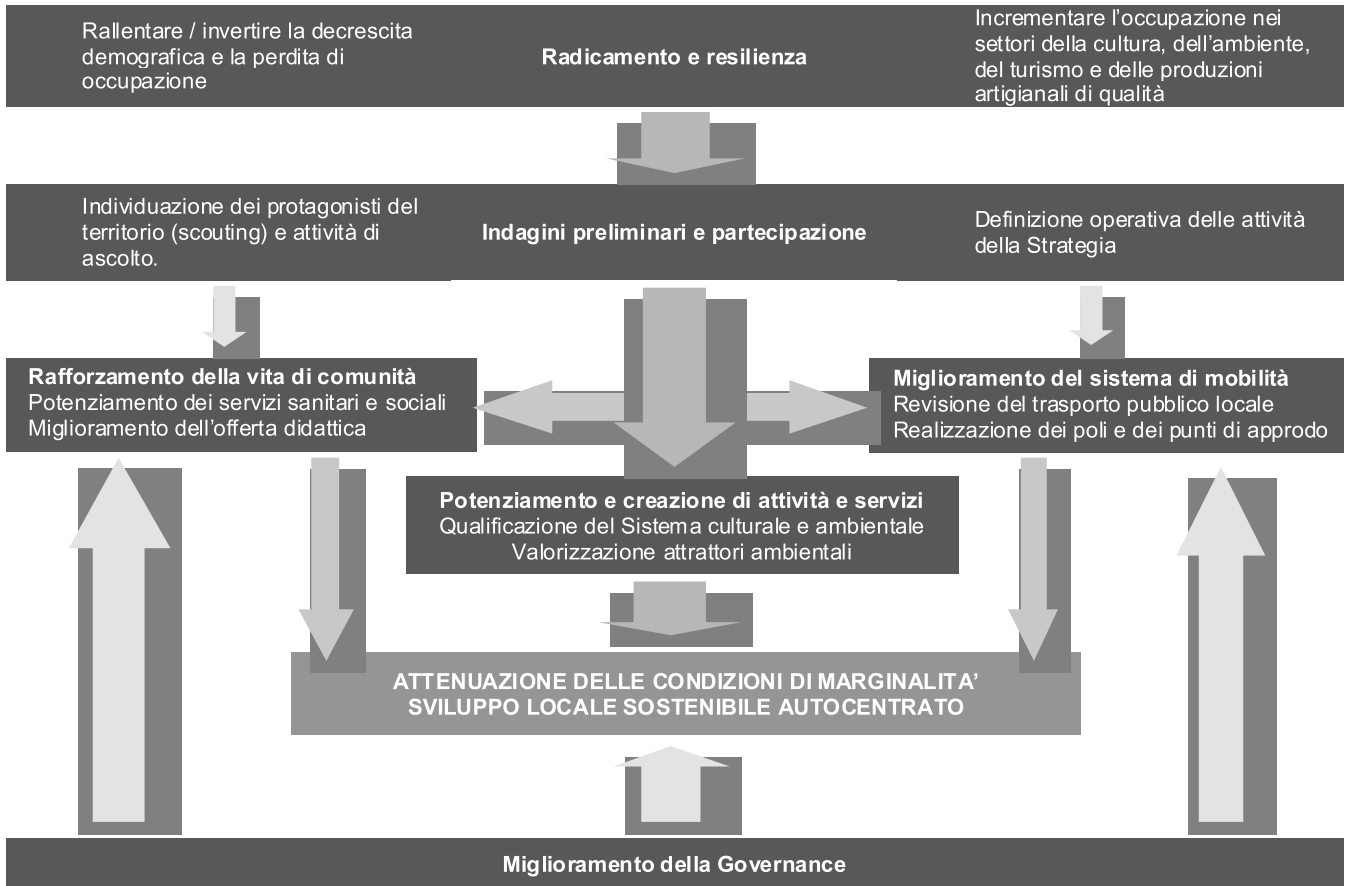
Rallentare / invertire la decrescita demografica e la perdita di occupazione

Radicamento e resilienza

Incrementare l’occupazione nei settori della cultura, dell’ambiente, del turismo e delle produzioni artigianali di qualità

Individuazione dei protagonisti del territorio (scouting) e attività di ascolto.

Indagini preliminari e partecipazione

Definizione operativa delle attività della Strategia

Rafforzamento della vita di comunità
Potenziamento dei servizi sanitari e sociali
Miglioramento dell’offerta didattica

Miglioramento del sistema di mobilità
Revisione del trasporto pubblico locale
Realizzazione dei poli e dei punti di approdo

Potenziamento e creazione di attività e servizi
Qualificazione del Sistema culturale e ambientale
Valorizzazione attrattori ambientali

ATTENUAZIONE DELLE CONDIZIONI DI MARGINALITA’
SVILUPPO LOCALE SOSTENIBILE AUTOCENTRATO

Miglioramento della Governance